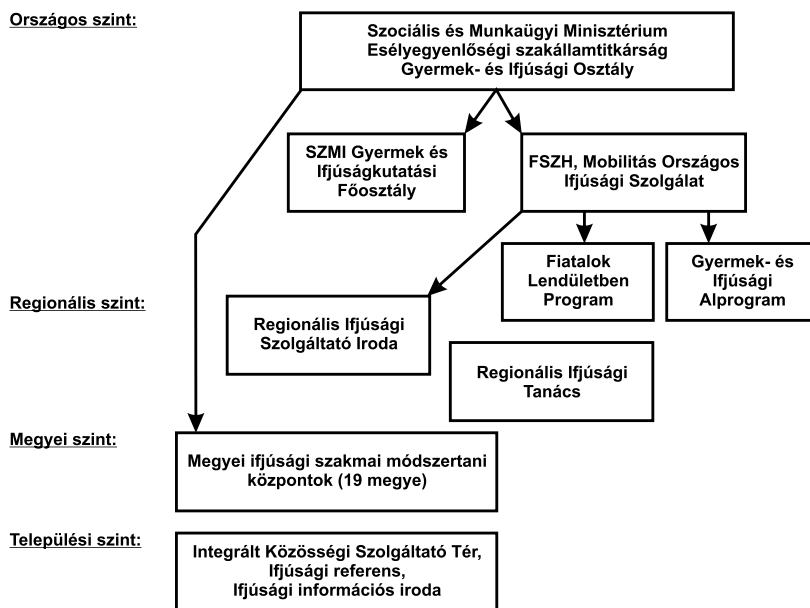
Országos szint:

Szociális és Munkaügyi Minisztérium
Esélyegyenlőségi szakállamtitkárság
Gyermek- és Ifjúsági Osztály

SZMI Gyermek és Ifjúságkutatási Főosztály

FSZH, Mobilitás Országos Ifjúsági Szolgálat

Fiatalok Lendületben Program

Gyermek- és Ifjúsági Alprogram

Regionális szint:

Regionális Ifjúsági Szolgáltató Iroda

Regionális Ifjúsági Tanács

Megyei szint:

Megyei ifjúsági szakmai módszertani központok (19 megye)

Települési szint:

Integrált Közösségi Szolgáltató Tér,
Ifjúsági referens,
Ifjúsági információs iroda